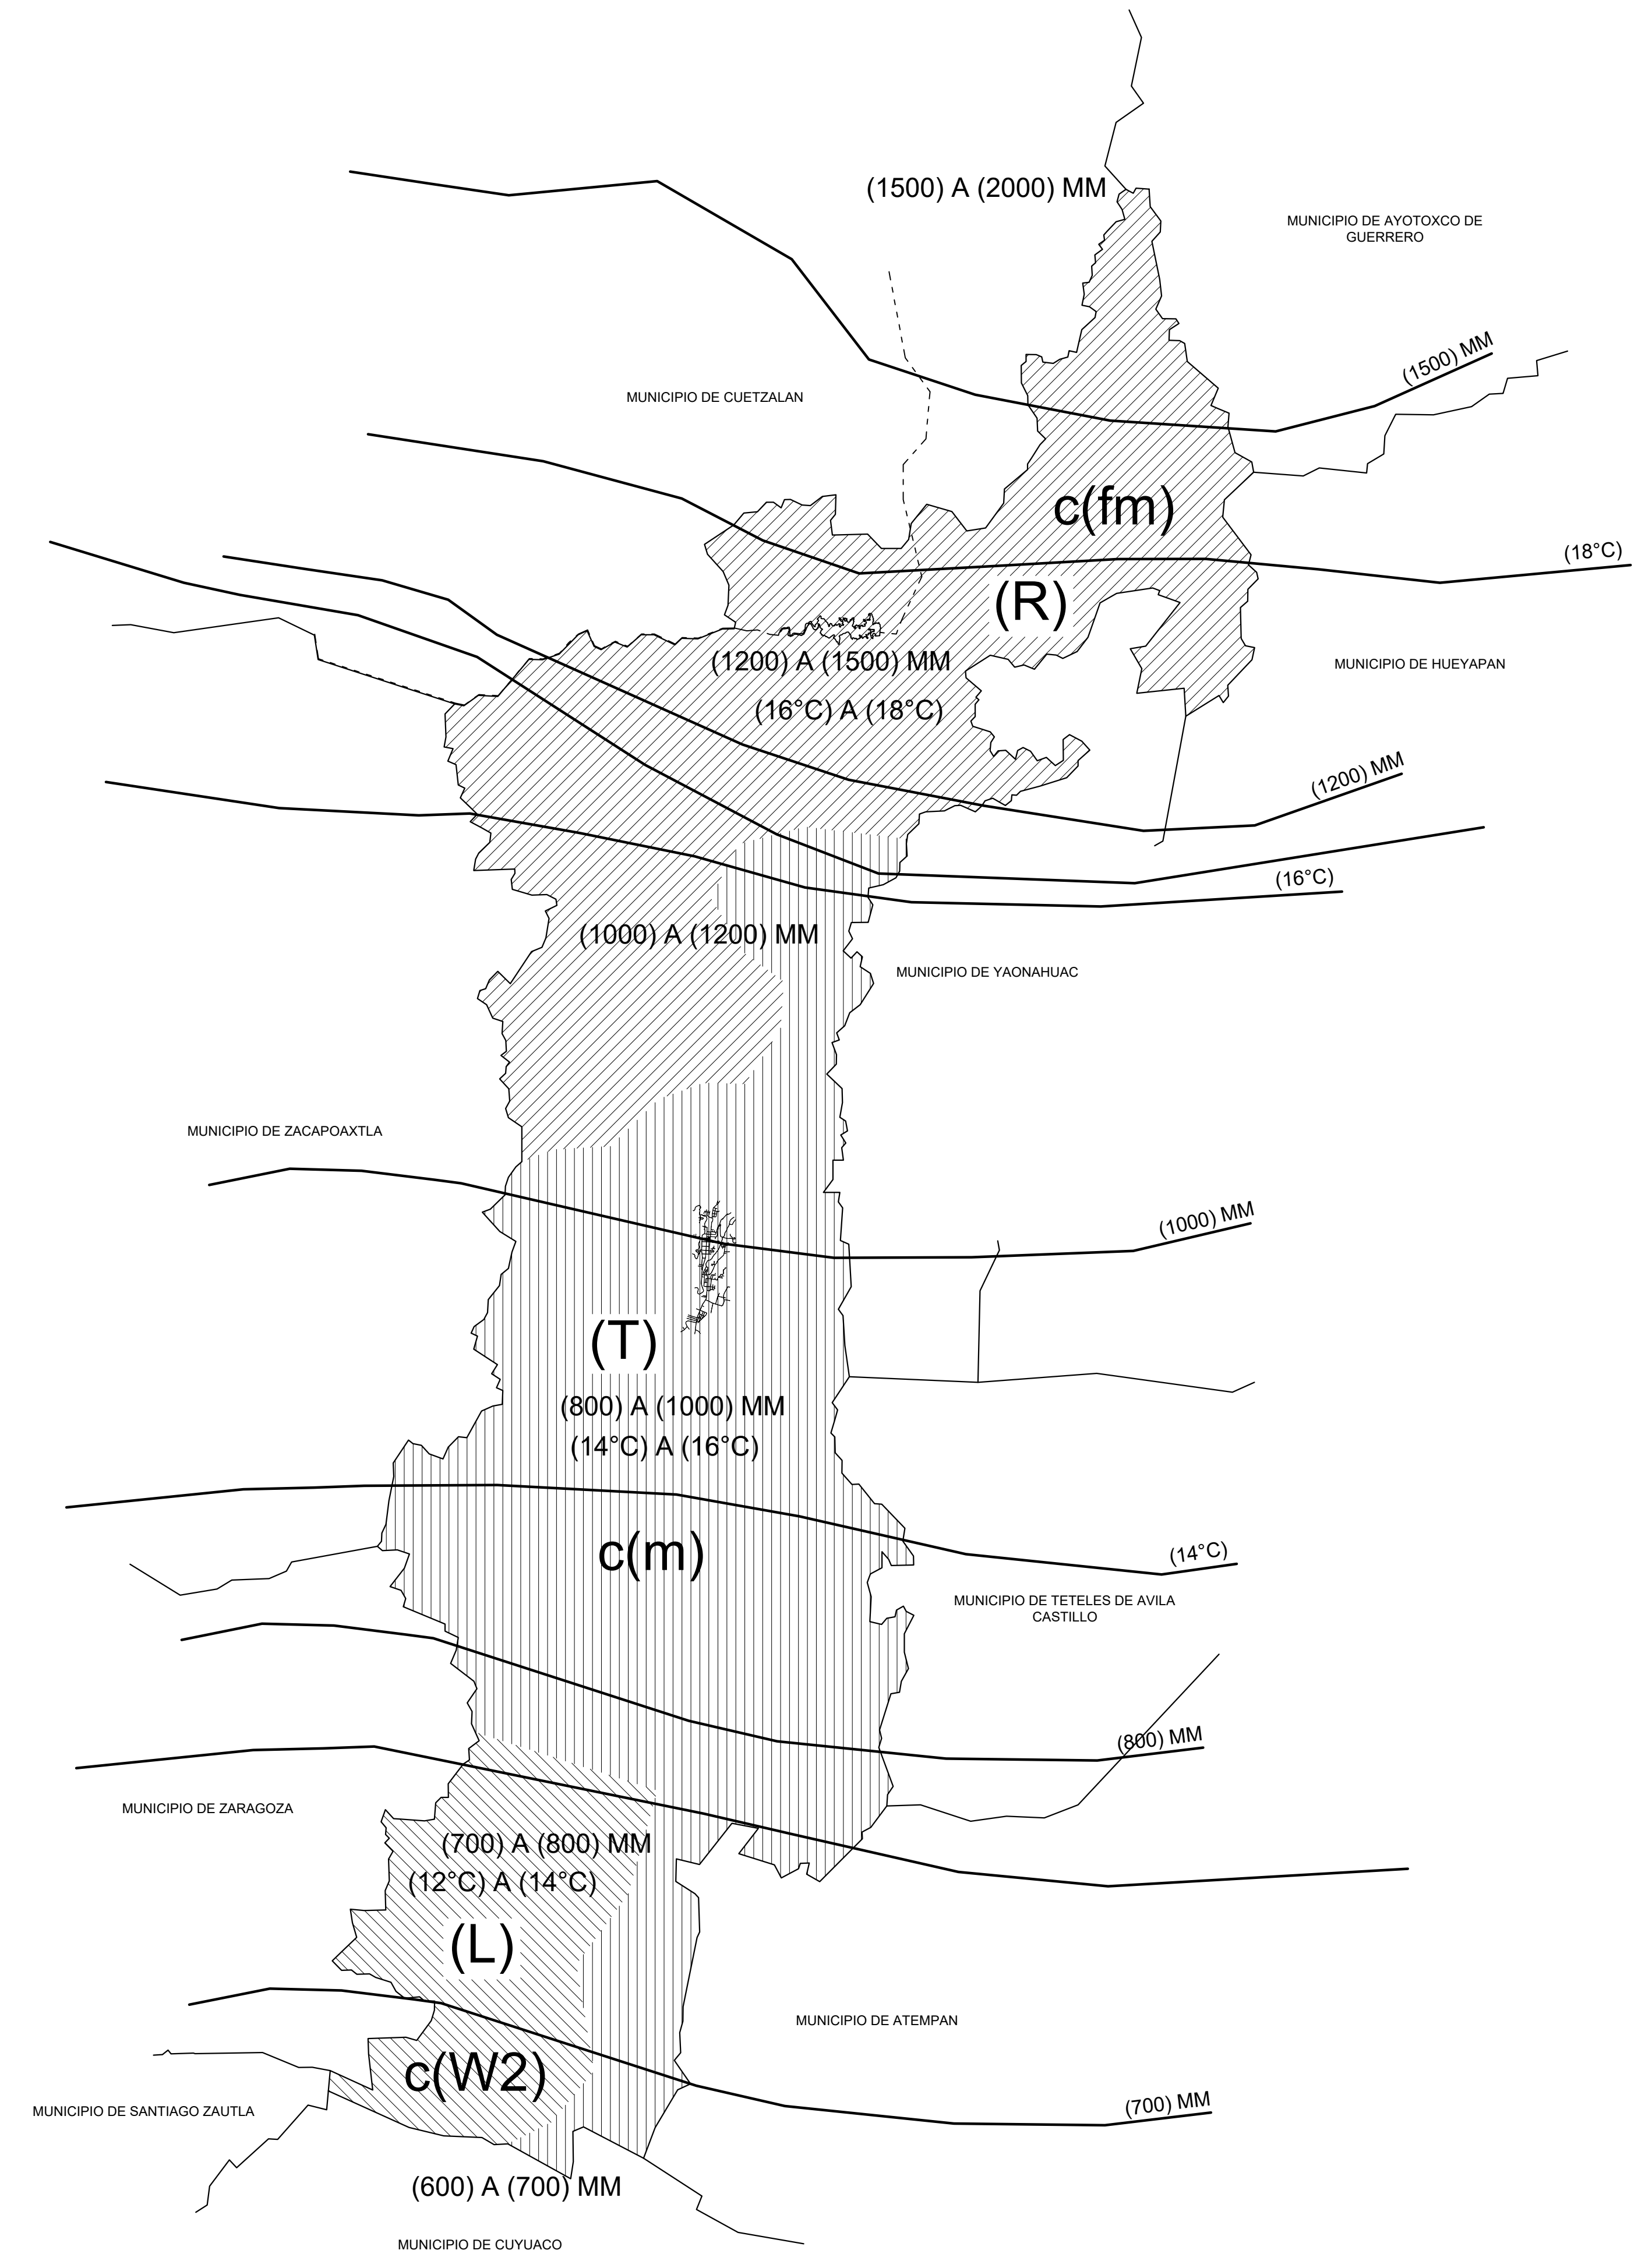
(1500) A (2000) MM

MUNICIPIO DE AYOTOXCO DE GUERRERO

(1500) MM

MUNICIPIO DE CUETZALAN

c(fm)

(18°C)

(R)

(1200) A (1500) MM

MUNICIPIO DE HUEYAPAN

(16°C) A (18°C)

(1200) MM

(16°C)

(1000) A (1200) MM

MUNICIPIO DE YAONAHUAC

MUNICIPIO DE ZACAPOAXTLA

(1000) MM

(T)

(800) A (1000) MM

(14°C) A (16°C)

c(m)

(14°C)

MUNICIPIO DE TETELES DE AVILA CASTILLO

(800) MM

MUNICIPIO DE ZARAGOZA

(700) A (800) MM

(12°C) A (14°C)

(L)

MUNICIPIO DE ATEMPAN

c(W2)

(700) MM

MUNICIPIO DE SANTIAGO ZAUTLA

(600) A (700) MM

MUNICIPIO DE CUYUACO